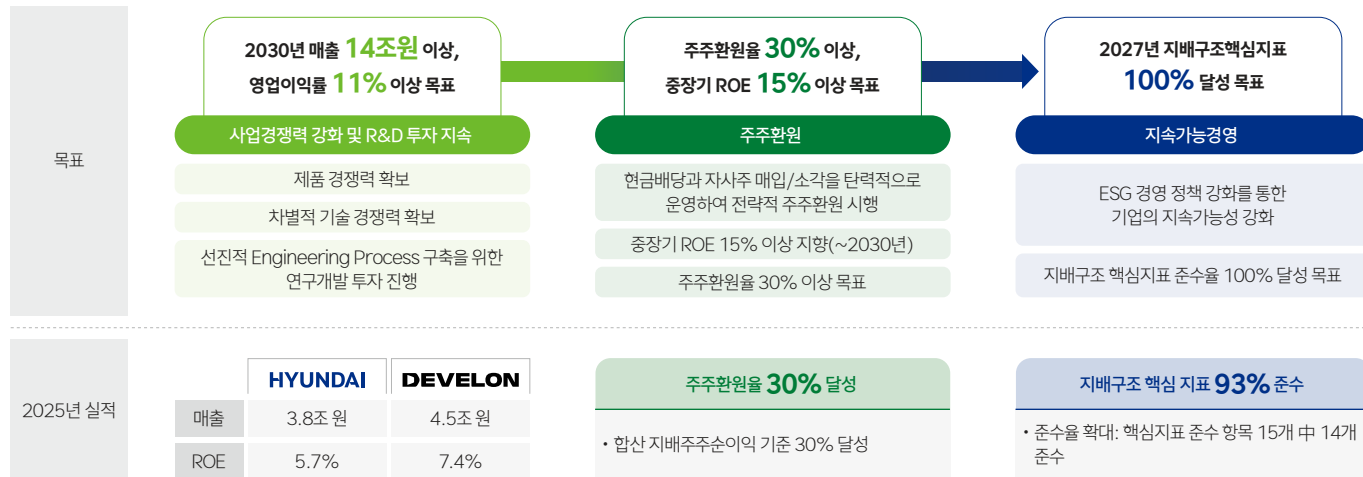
목표

2030년 매출 14조원 이상, 영업이익률 11% 이상 목표

사업경쟁력 강화 및 R&D 투자 지속

제품 경쟁력 확보

차별적 기술 경쟁력 확보

선진적 Engineering Process 구축을 위한 연구개발 투자 진행

주주환원율 30% 이상, 중장기 ROE 15% 이상 목표

주주환원

현금배당과 자사주 매입/소각을 탄력적으로 운영하여 전략적 주주환원 시행

중장기 ROE 15% 이상 지향(~2030년)

주주환원율 30% 이상 목표

2027년 지배구조핵심지표 100% 달성 목표

지속가능경영

ESG 경영 정책 강화를 통한 기업의 지속가능성 강화

지배구조 핵심지표 준수율 100% 달성 목표

2025년 실적

| | HYUNDAI | DEVELON |
|---|---|---|
| 매출 | 3.8조 원 | 4.5조 원 |
| ROE | 5.7% | 7.4% |

주주환원율 30% 달성

• 합산 지배주주순이익 기준 30% 달성

지배구조 핵심 지표 93% 준수

• 준수율 확대: 핵심지표 준수 항목 15개 中 14개 준수